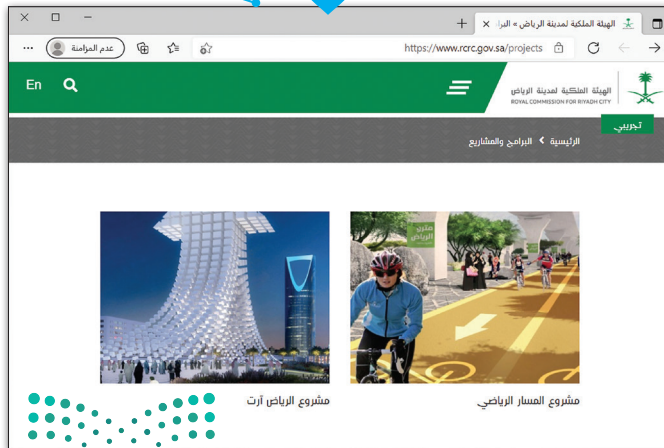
الهيئة الملكية لمدينة الرياض » البرا
https://www.rcrc.gov.sa/projects
عدم المزامنة
En
الهيئة الملكية لمدينة الرياض
ROYAL COMMISSION FOR RIYADH CITY
تجريبي
الرئيسية › البرامج والمشاريع
مسار الرياض
مشروع المسار الرياضي
مشروع الرياض آرت